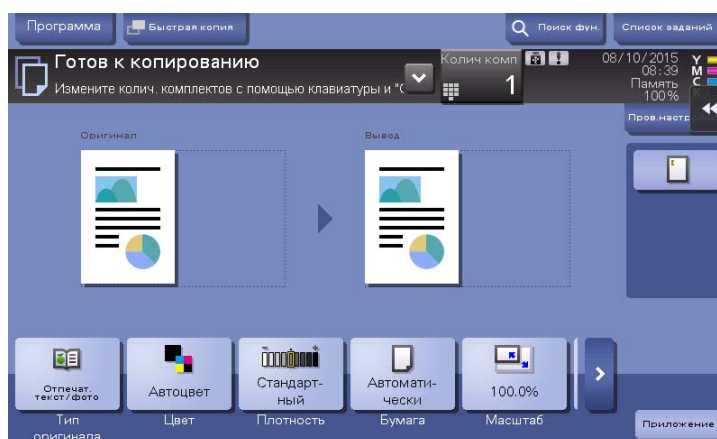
Программа
Быстрая копия
Поиск фун.
Список заданий
Готов к копированию
Измените колич. комплектов с помощью клавиатуры и "С
Колич комп
1
08/10/2015
08:39
Память
100%
Y
M
C
K
Пров.настр
Оригинал
Вывод
Отпечат. текст/фото
Тип оригинала
Автоцвет
Цвет
Стандартный
Плотность
Автоматически
Бумага
100.0%
Масштаб
Приложение